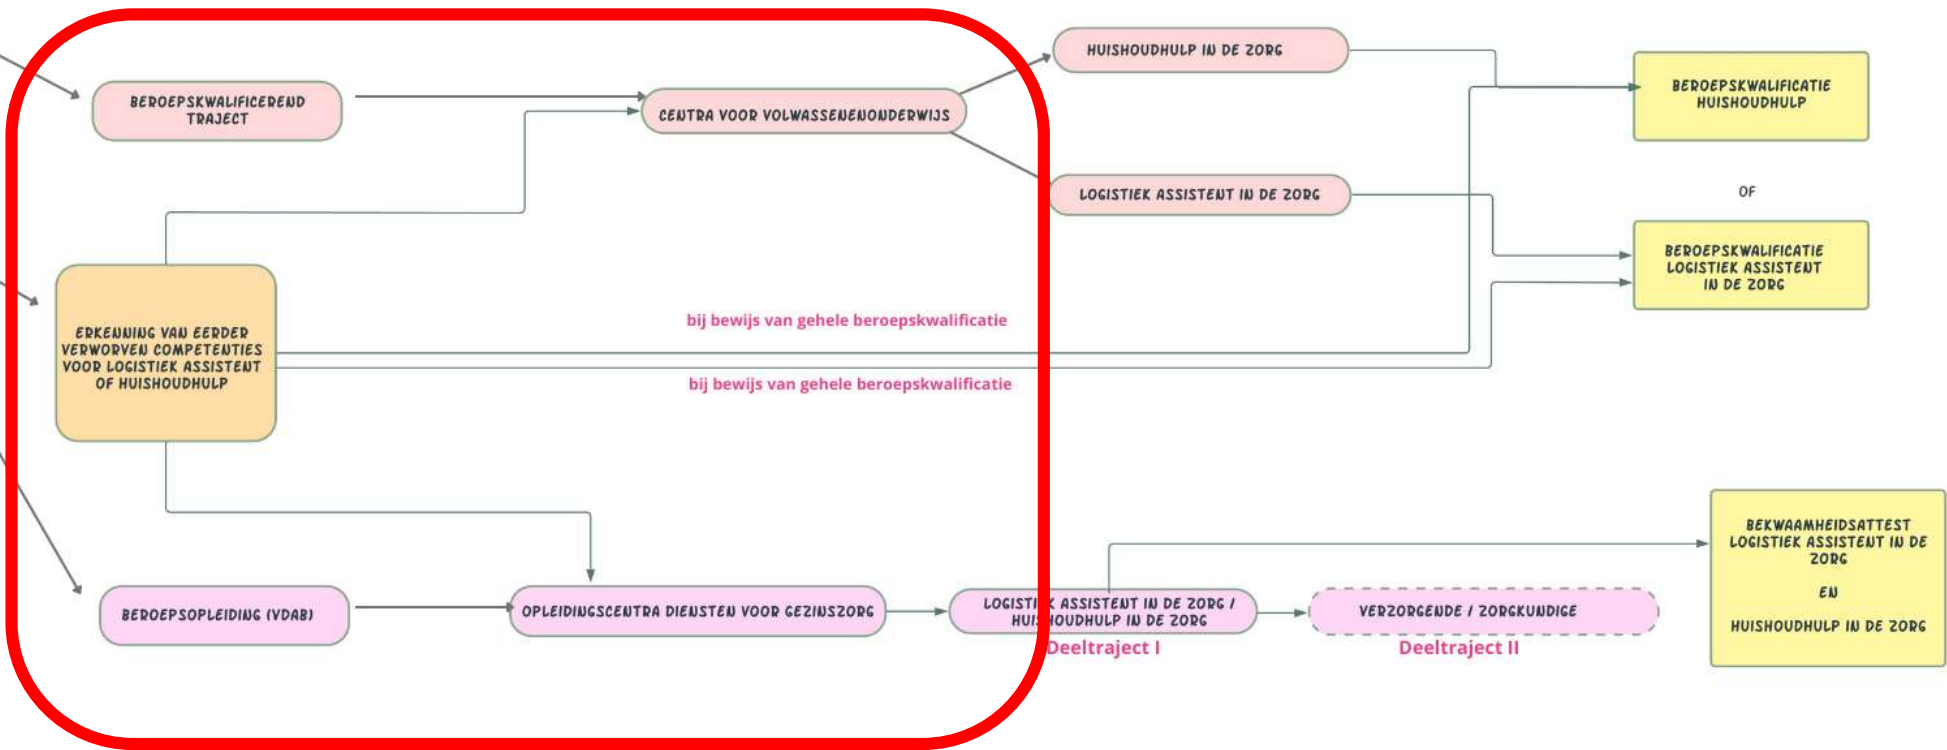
BEROEPSKWALIFICEREND TRAJECT

CENTRA VOOR VOLWASSENENONDERWIJS

HUISHOUDHULP IN DE ZORG

LOGISTIEK ASSISTENT IN DE ZORG

BEROEPSKWALIFICATIE HUISHOUDHULP

OF

BEROEPSKWALIFICATIE LOGISTIEK ASSISTENT IN DE ZORG

ERKENNING VAN EERDER VERWORVEN COMPETENTIES VOOR LOGISTIEK ASSISTENT OF HUISHOUDHULP

bij bewijs van gehele beroepskwalificatie

bij bewijs van gehele beroepskwalificatie

BEROEPSOPLEIDING (VDAB)

OPLEIDINGSCENTRA DIENSTEN VOOR GEZINSZORG

LOGISTI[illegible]K ASSISTENT IN DE ZORG / HUI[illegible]HOUDHULP IN DE ZORG

Deeltraject I

VERZORGENDE / ZORGKUNDIGE

Deeltraject II

BEKWAAMHEIDSATTEST LOGISTIEK ASSISTENT IN DE ZORG

EN

HUISHOUDHULP IN DE ZORG